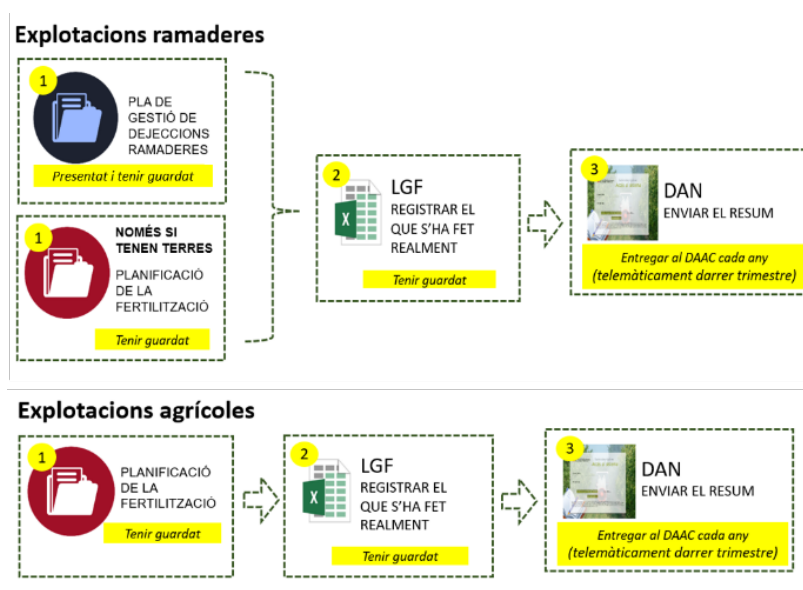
Explotacions ramaderes

1
PLA DE GESTIÓ DE DEJECCIONS RAMADERES
Presentat i tenir guardat

1
NOMÉS SI TENEN TERRES
PLANIFICACIÓ DE LA FERTILITZACIÓ
Tenir guardat

2
LGF
REGISTRAR EL QUE S'HA FET REALMENT
Tenir guardat

3
DAN
ENVIAR EL RESUM
Entregar al DAAC cada any (telemàticament darrer trimestre)

Explotacions agrícoles

1
PLANIFICACIÓ DE LA FERTILITZACIÓ
Tenir guardat

2
LGF
REGISTRAR EL QUE S'HA FET REALMENT
Tenir guardat

3
DAN
ENVIAR EL RESUM
Entregar al DAAC cada any (telemàticament darrer trimestre)